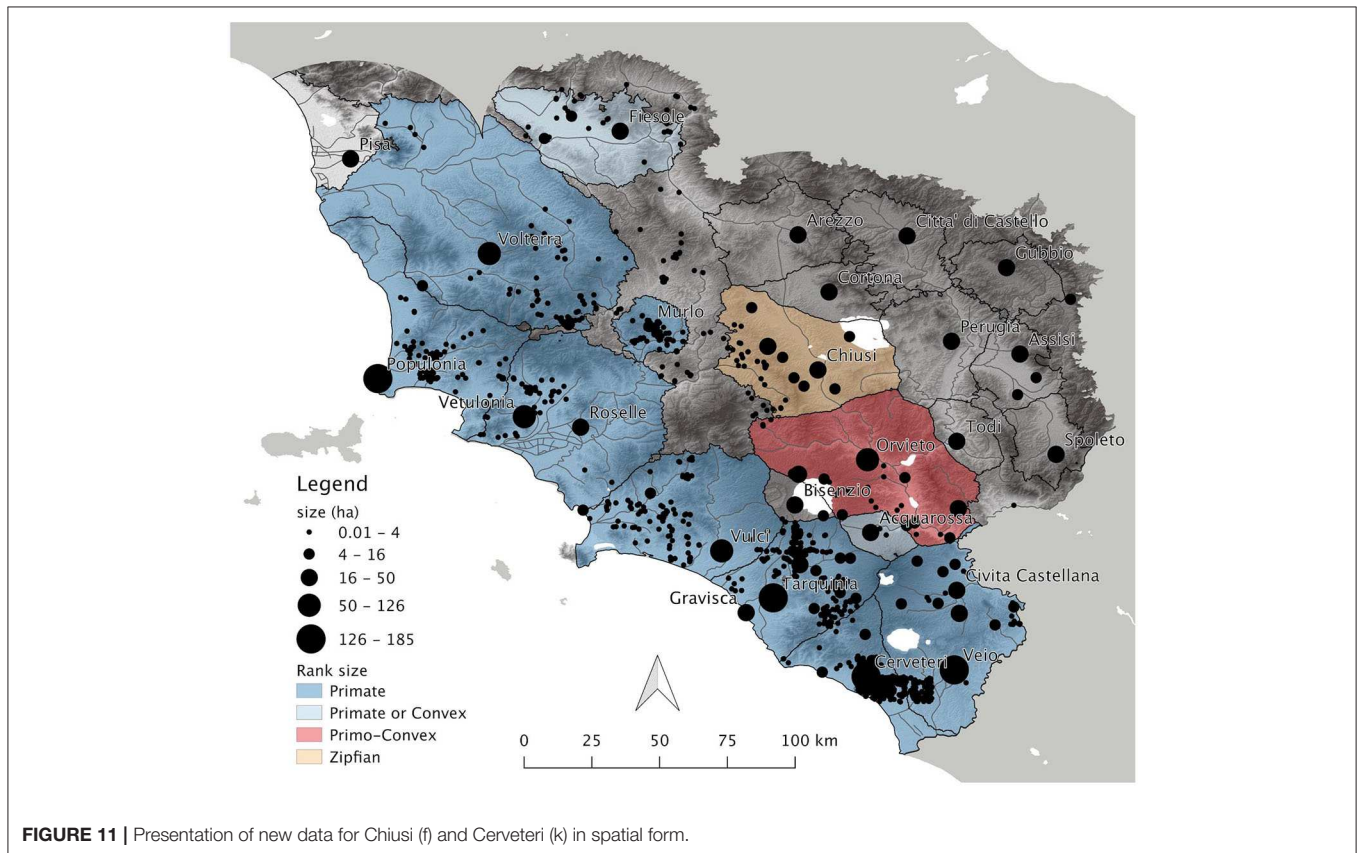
Fiesole

Pisa

Arezzo

Citta' di Castello

Volterra

Gubbio

Cortona

Murlo

Perugia

Assisi

Chiusi

Populonia

Vetulonia

Roselle

Todi

Spoleto

Orvieto

Bisenzio

Acquarossa

Vulci

Civita Castellana

Tarquinia

Gravisca

Cerveteri

Veio

Legend

size (ha)
0.01 - 4
4 - 16
16 - 50
50 - 126
126 - 185

Rank size
Primate
Primate or Convex
Primo-Convex
Zipfian

0 25 50 75 100 km

**FIGURE 11 |** Presentation of new data for Chiusi (f) and Cerveteri (k) in spatial form.